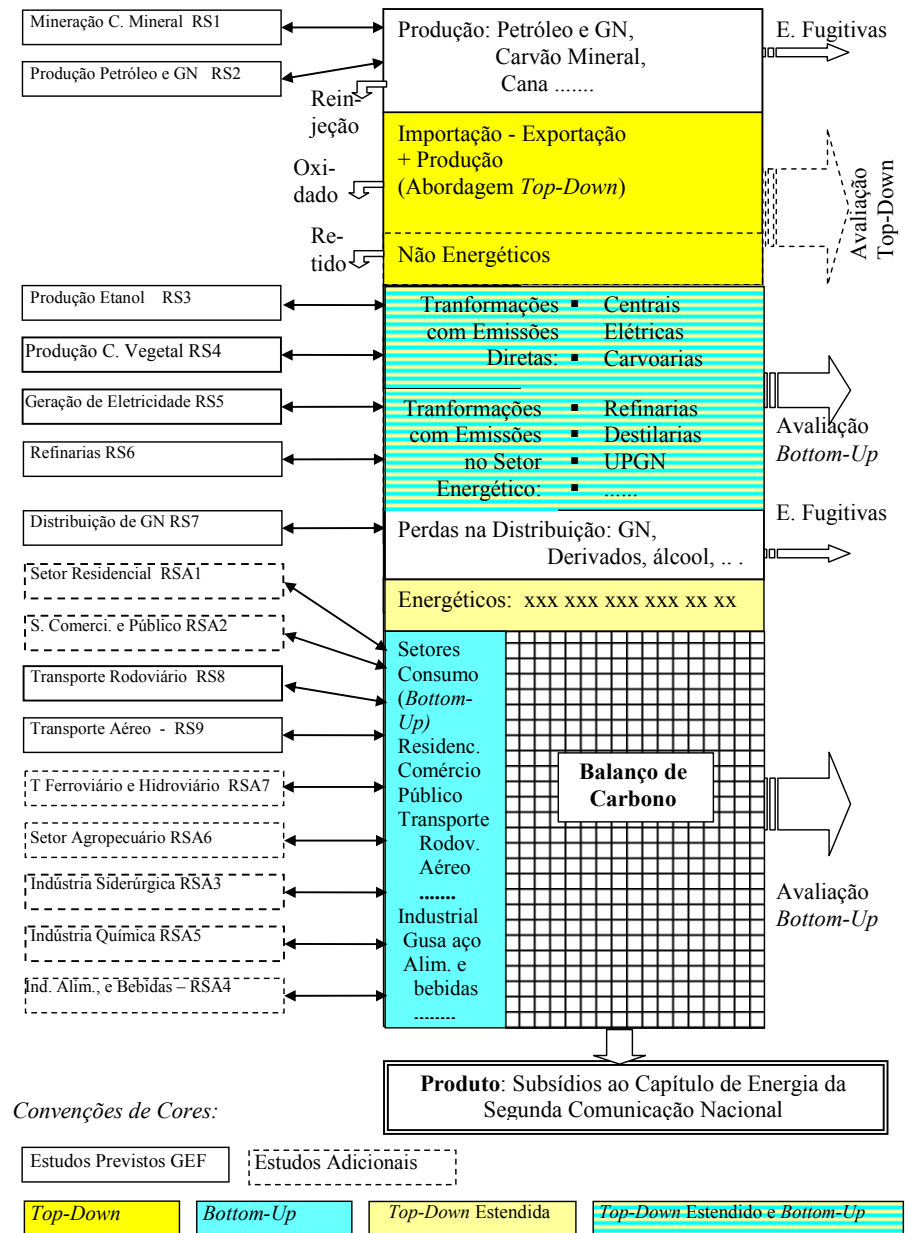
Mineração C. Mineral RS1

Produção Petróleo e GN RS2

Produção: Petróleo e GN, Carvão Mineral, Cana .......

E. Fugitivas

Reinjeção

Importação - Exportação + Produção (Abordagem *Top-Down*)

Oxidado

Avaliação Top-Down

Retido

Não Energéticos

Produção Etanol RS3

Produção C. Vegetal RS4

Geração de Eletricidade RS5

Refinarias RS6

Tranformações com Emissões Diretas:
- Centrais Elétricas
- Carvoarias

Tranformações com Emissões no Setor Energético:
- Refinarias
- Destilarias
- UPGN
- ......

Avaliação *Bottom-Up*

Distribuição de GN RS7

Perdas na Distribuição: GN, Derivados, álcool, .. .

E. Fugitivas

Setor Residencial RSA1

S. Comerci. e Público RSA2

Energéticos: xxx xxx xxx xxx xx xx

Transporte Rodoviário RS8

Transporte Aéreo - RS9

T Ferroviário e Hidroviário RSA7

Setor Agropecuário RSA6

Indústria Siderúrgica RSA3

Indústria Química RSA5

Ind. Alim., e Bebidas – RSA4

Setores Consumo (*Bottom-Up)* Residenc. Comércio Público Transporte Rodov. Aéreo ....... Industrial Gusa aço Alim. e bebidas ........

**Balanço de Carbono**

Avaliação *Bottom-Up*

**Produto**: Subsídios ao Capítulo de Energia da Segunda Comunicação Nacional

*Convenções de Cores:*

Estudos Previstos GEF

Estudos Adicionais

*Top-Down*

*Bottom-Up*

*Top-Down* Estendida

*Top-Down* Estendido e *Bottom-Up*